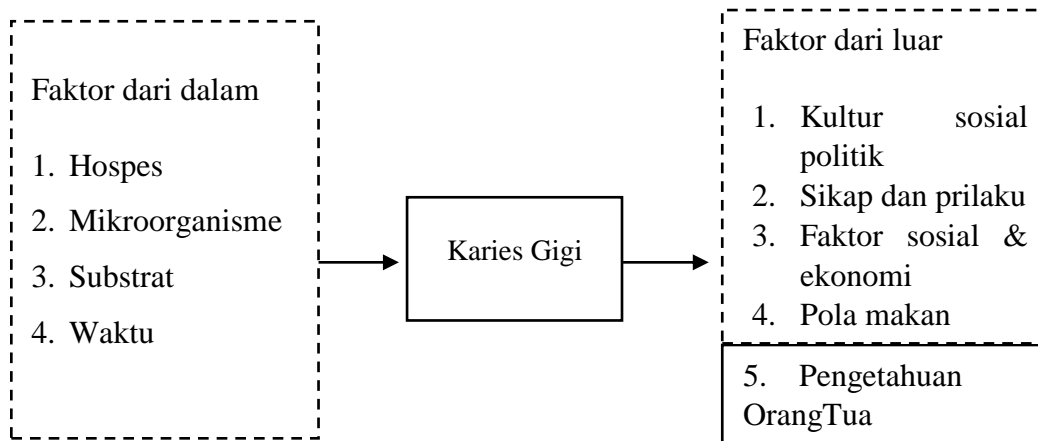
Faktor dari dalam

1. Hospes
2. Mikroorganisme
3. Substrat
4. Waktu

Karies Gigi

Faktor dari luar

1. Kultur sosial politik
2. Sikap dan prilaku
3. Faktor sosial & ekonomi
4. Pola makan

5. Pengetahuan OrangTua